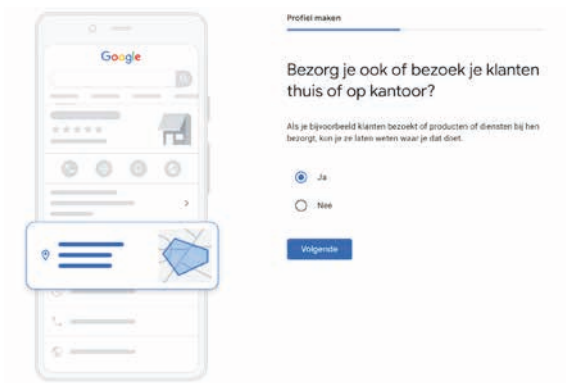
Google

Profiel maken

Bezorg je ook of bezoek je klanten thuis of op kantoor?

Als je bijvoorbeeld klanten bezoekt of producten of diensten bij hen bezorgt, kun je ze laten weten waar je dat doet.

Ja

Nee

Volgende